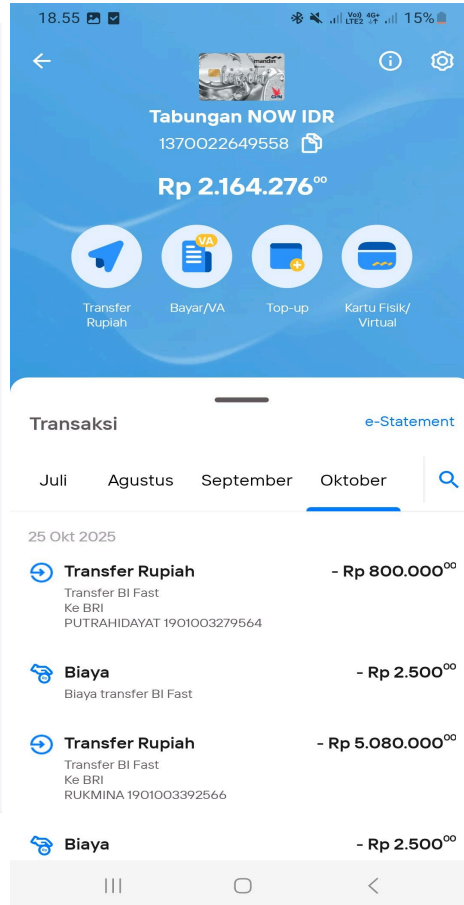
18.55

15%

mandiri

Tabungan NOW IDR

1370022649558

Rp 2.164.276$^{00}$

Transfer Rupiah

VA

Bayar/VA

Top-up

Kartu Fisik/ Virtual

Transaksi

e-Statement

Juli

Agustus

September

Oktober

25 Okt 2025

Transfer Rupiah

- Rp 800.000$^{00}$

Transfer BI Fast
Ke BRI
PUTRAHIDAYAT 1901003279564

Biaya

- Rp 2.500$^{00}$

Biaya transfer BI Fast

Transfer Rupiah

- Rp 5.080.000$^{00}$

Transfer BI Fast
Ke BRI
RUKMINA 1901003392566

Biaya

- Rp 2.500$^{00}$